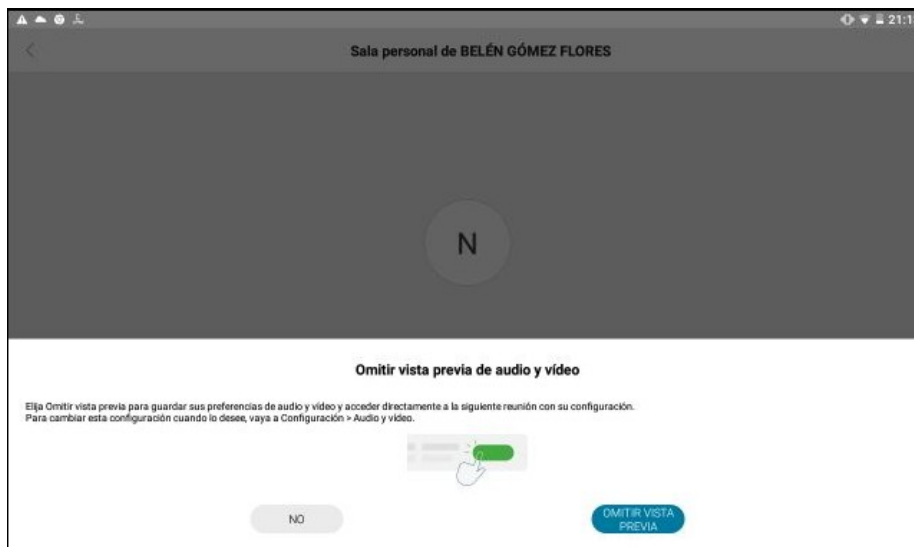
21:1

Sala personal de BELÉN GÓMEZ FLORES

N

Omitir vista previa de audio y vídeo

Elija Omitir vista previa para guardar sus preferencias de audio y vídeo y acceder directamente a la siguiente reunión con su configuración. Para cambiar esta configuración cuando lo desee, vaya a Configuración > Audio y vídeo.

NO

OMITIR VISTA PREVIA